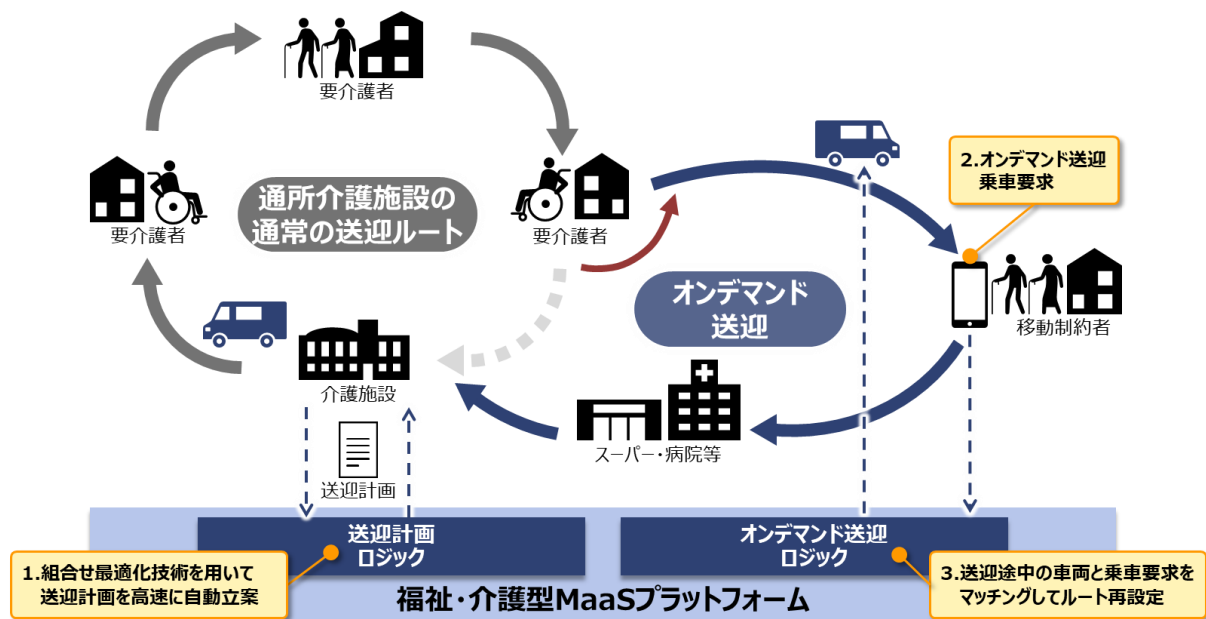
要介護者

要介護者

通所介護施設の
通常の送迎ルート

要介護者

2.オンデマンド送迎
乗車要求

移動制約者

オンデマンド
送迎

介護施設

スーパー・病院等

送迎計画

送迎計画
ロジック

オンデマンド送迎
ロジック

1.組合せ最適化技術を用いて
送迎計画を高速に自動立案

福祉・介護型MaaSプラットフォーム

3.送迎途中の車両と乗車要求を
マッチングしてルート再設定